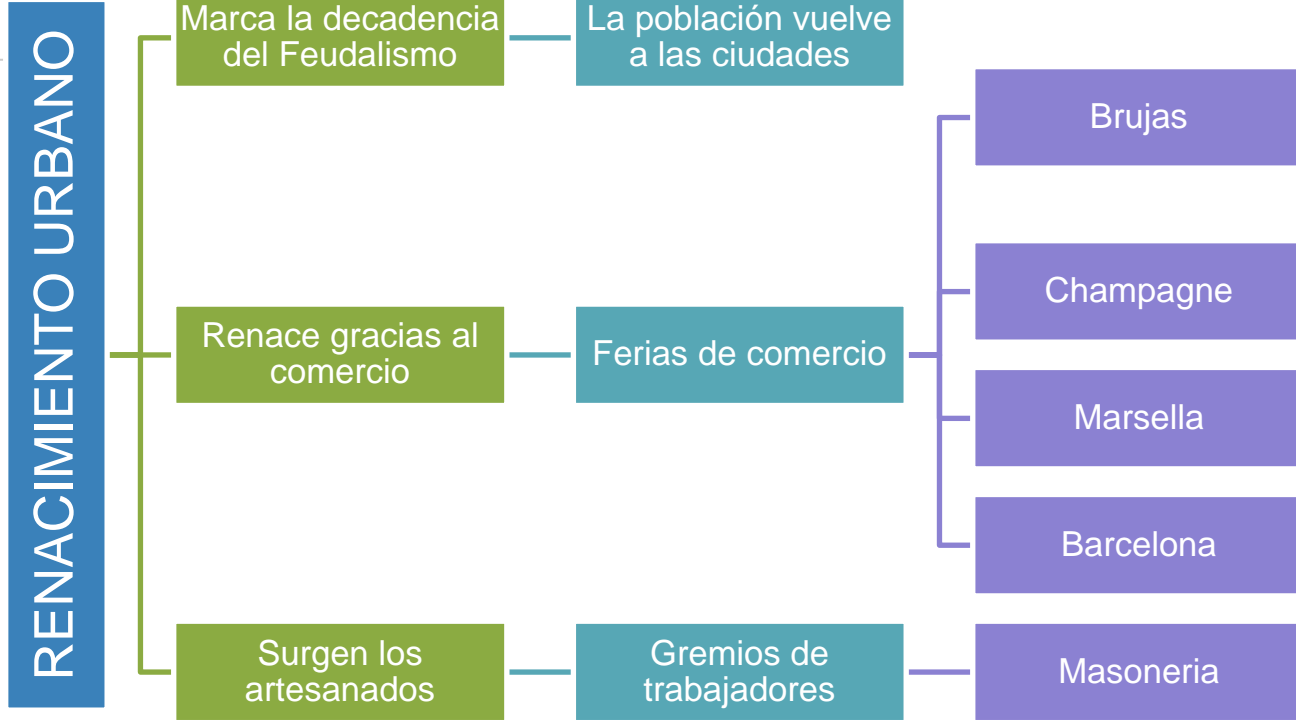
RENACIMIENTO URBANO

Marca la decadencia del Feudalismo

La población vuelve a las ciudades

Renace gracias al comercio

Ferias de comercio

Brujas

Champagne

Marsella

Barcelona

Surgen los artesanados

Gremios de trabajadores

Masoneria